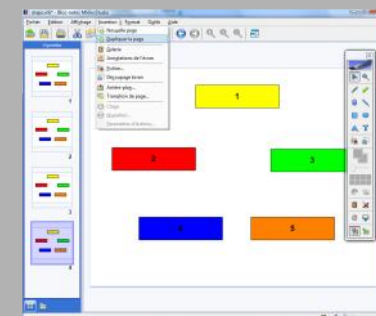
diapo.xbk* - Bloc-notes Mimio Studio
Fichier Édition Affichage Insertion Format Outils Aide
Diapositive
Nouvelle page
Dupliquer la page
Galerie
Enregistrement de l'écran
Bulles...
Découpage écran
Autre page...
Template de page...
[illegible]
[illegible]
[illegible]
1
2
3
4
1
2
3
4
5